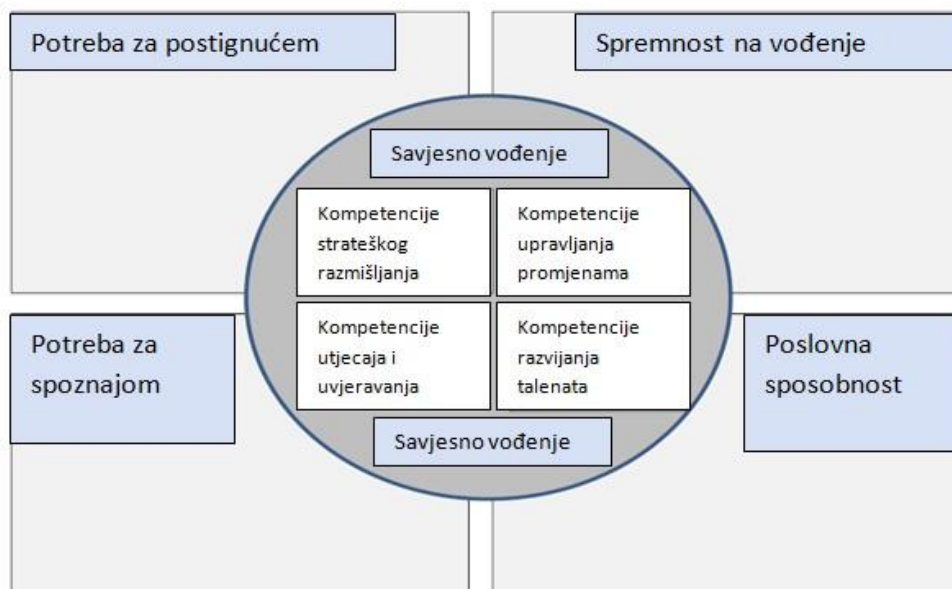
Potreba za postignućem

Spremnost na vođenje

Savjesno vođenje

Kompetencije strateškog razmišljanja

Kompetencije upravljanja promjenama

Potreba za spoznajom

Kompetencije utjecaja i uvjeravanja

Kompetencije razvijanja talenata

Poslovna sposobnost

Savjesno vođenje